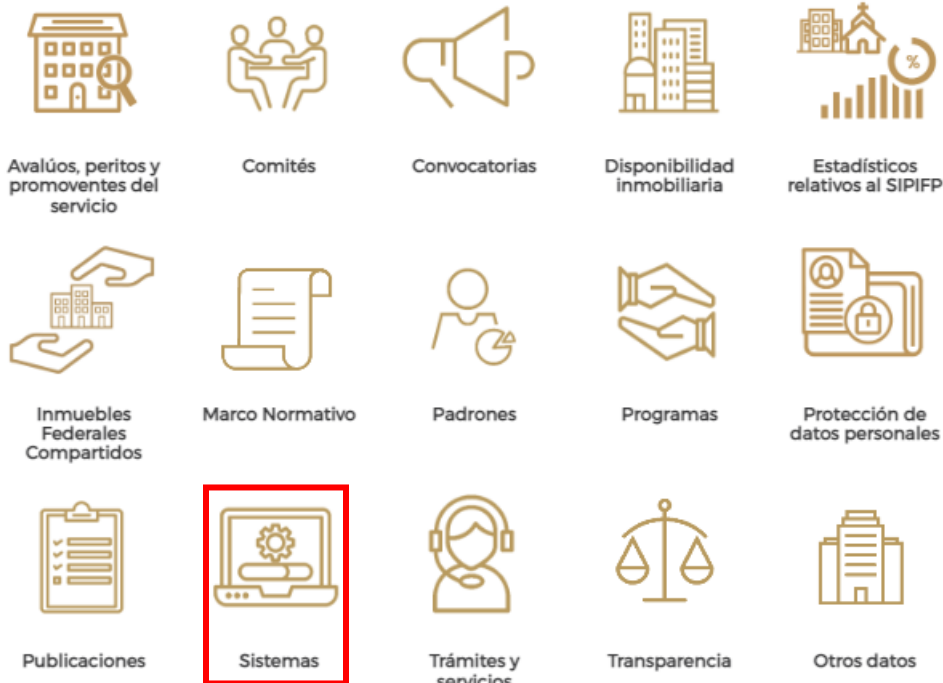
%

Avalúos, peritos y promoventes del servicio

Comités

Convocatorias

Disponibilidad inmobiliaria

Estadísticos relativos al SIPIFP

Inmuebles Federales Compartidos

Marco Normativo

Padrones

Programas

Protección de datos personales

Publicaciones

Sistemas

Trámites y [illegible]

Transparencia

Otros datos